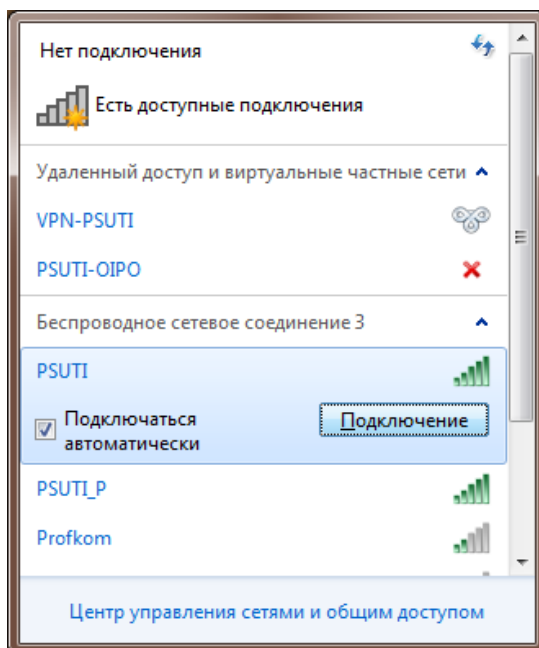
Нет подключения

Есть доступные подключения

Удаленный доступ и виртуальные частные сети

VPN-PSUTI

PSUTI-OIPO

Беспроводное сетевое соединение 3

PSUTI

Подключаться автоматически

Подключение

PSUTI_P

Profkom

Центр управления сетями и общим доступом